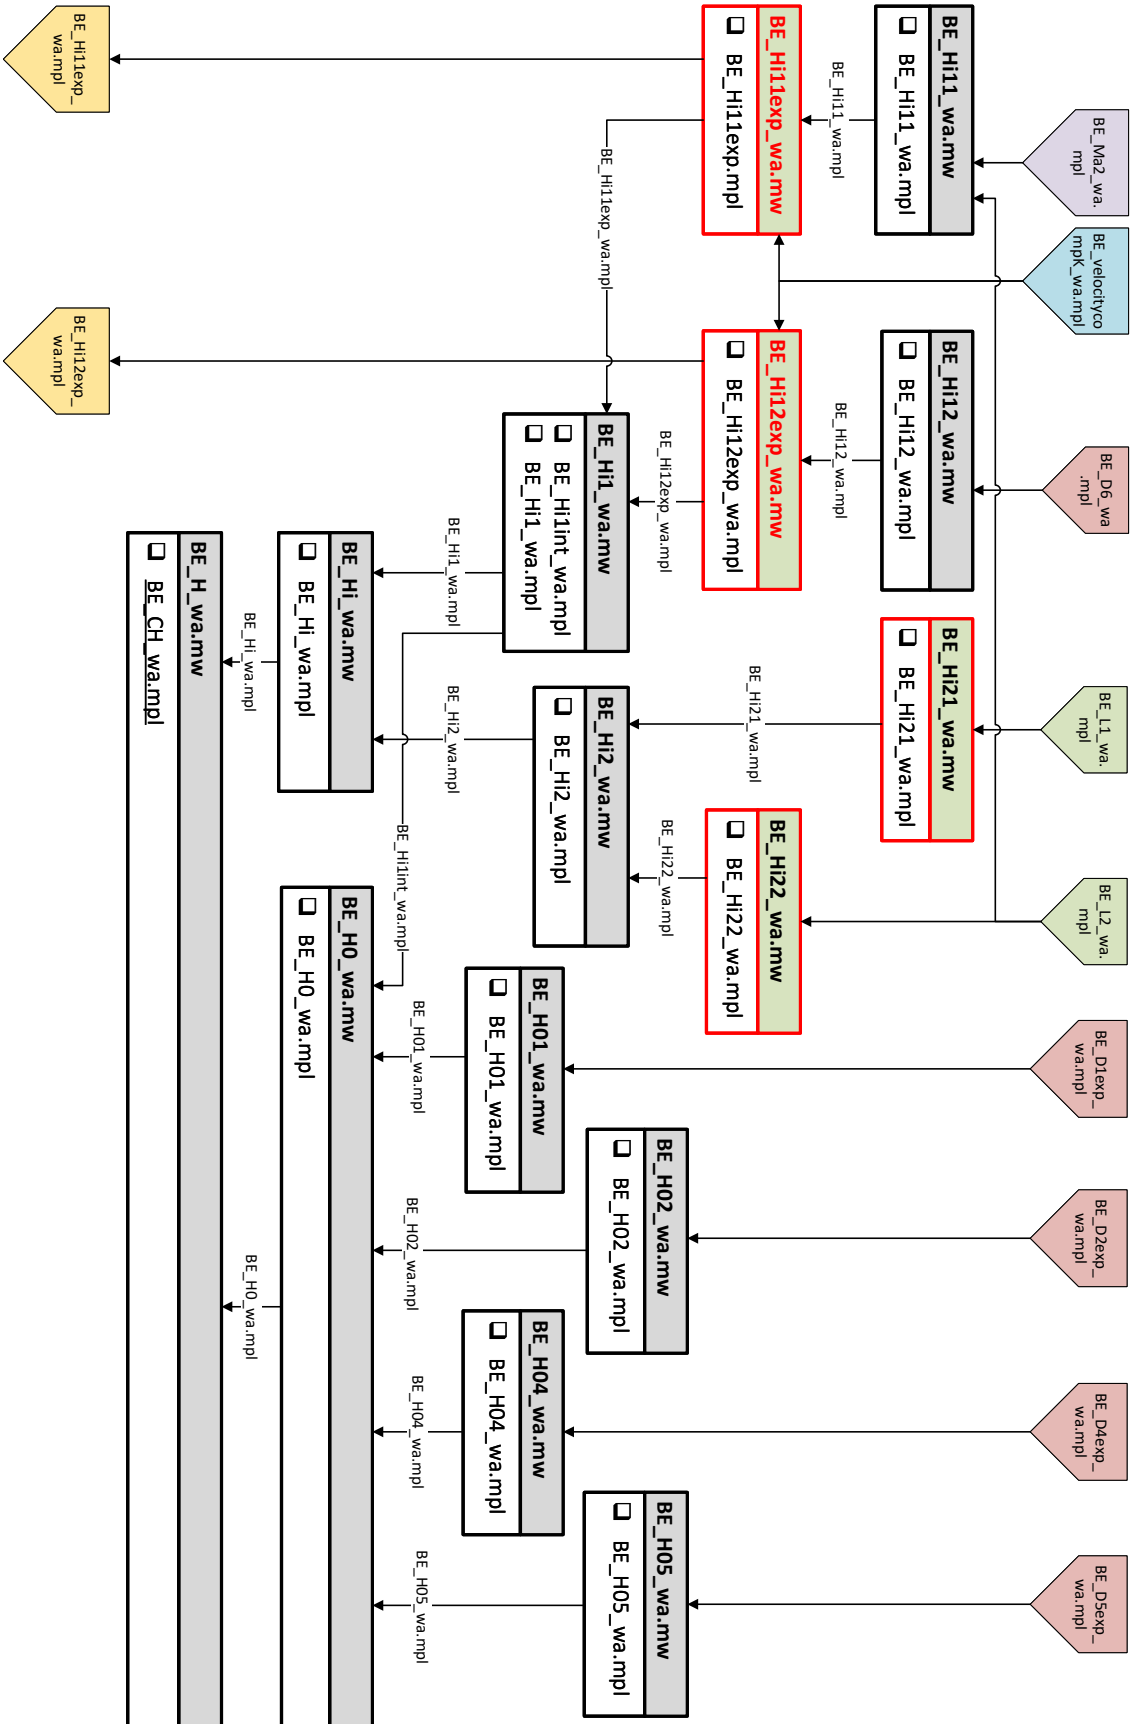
BE_Hi11_wa.mw
BE_Hi11_wa.mpl

BE_Hi11exp_wa.mw
BE_Hi11exp.mpl

BE_Hi11_wa.mpl

BE_Hi11exp_wa.mpl

BE_Hi11exp_wa.mpl

BE_Ma2_wa.mpl

BE_velocitycompK_wa.mpl

BE_Hi12exp_wa.mpl

BE_Hi12_wa.mw
BE_Hi12_wa.mpl

BE_Hi12exp_wa.mw
BE_Hi12exp_wa.mpl

BE_Hi12_wa.mpl

BE_Hi12exp_wa.mpl

BE_D6_wa.mpl

BE_Hi1_wa.mw
BE_Hi1int_wa.mpl
BE_Hi1_wa.mpl

BE_Hi1_wa.mpl

BE_H_wa.mw
BE_CH_wa.mpl

BE_Hi_wa.mw
BE_Hi_wa.mpl

BE_Hi_wa.mpl

BE_Hi21_wa.mw
BE_Hi21_wa.mpl

BE_Hi21_wa.mpl

BE_L1_wa.mpl

BE_Hi2_wa.mw
BE_Hi2_wa.mpl

BE_Hi2_wa.mpl

BE_Hi1int_wa.mpl

BE_Hi22_wa.mpl

BE_Hi22_wa.mw
BE_Hi22_wa.mpl

BE_L2_wa.mpl

BE_H0_wa.mw
BE_H0_wa.mpl

BE_H01_wa.mw
BE_H01_wa.mpl

BE_H01_wa.mpl

BE_D1exp_wa.mpl

BE_H02_wa.mw
BE_H02_wa.mpl

BE_H02_wa.mpl

BE_D2exp_wa.mpl

BE_H0_wa.mpl

BE_H04_wa.mw
BE_H04_wa.mpl

BE_H04_wa.mpl

BE_D4exp_wa.mpl

BE_H05_wa.mw
BE_H05_wa.mpl

BE_H05_wa.mpl

BE_D5exp_wa.mpl